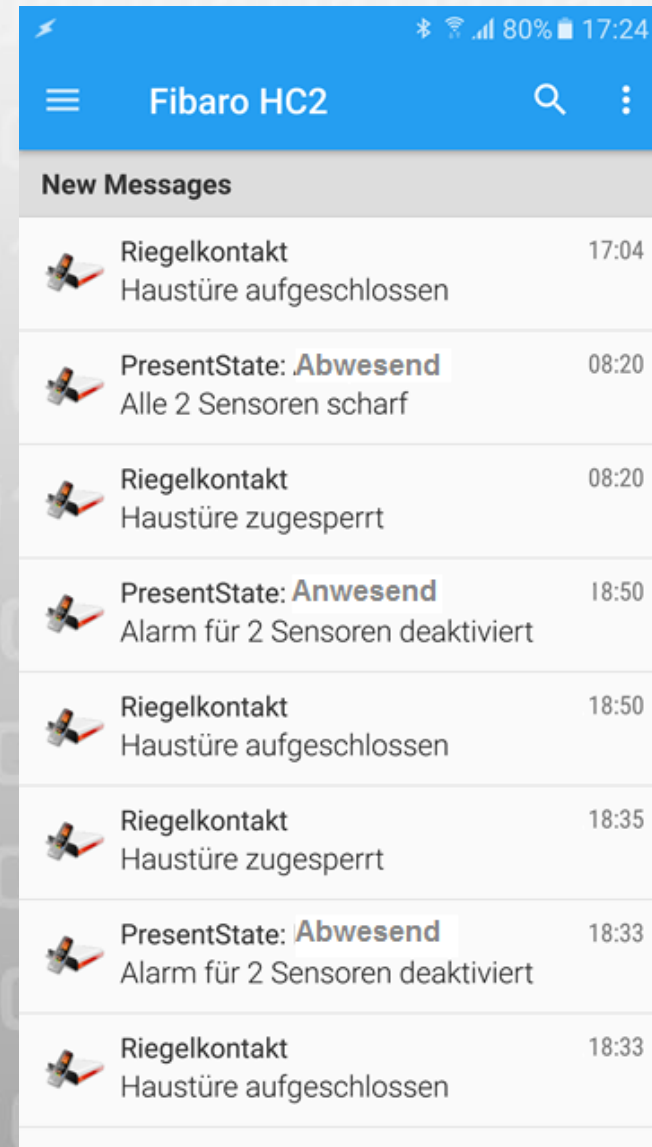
80% 17:24

Fibaro HC2

New Messages

Riegelkontakt
Haustüre aufgeschlossen
17:04

PresentState: .Abwesend
Alle 2 Sensoren scharf
08:20

Riegelkontakt
Haustüre zugesperrt
08:20

PresentState: Anwesend
Alarm für 2 Sensoren deaktiviert
18:50

Riegelkontakt
Haustüre aufgeschlossen
18:50

Riegelkontakt
Haustüre zugesperrt
18:35

PresentState: Abwesend
Alarm für 2 Sensoren deaktiviert
18:33

Riegelkontakt
Haustüre aufgeschlossen
18:33